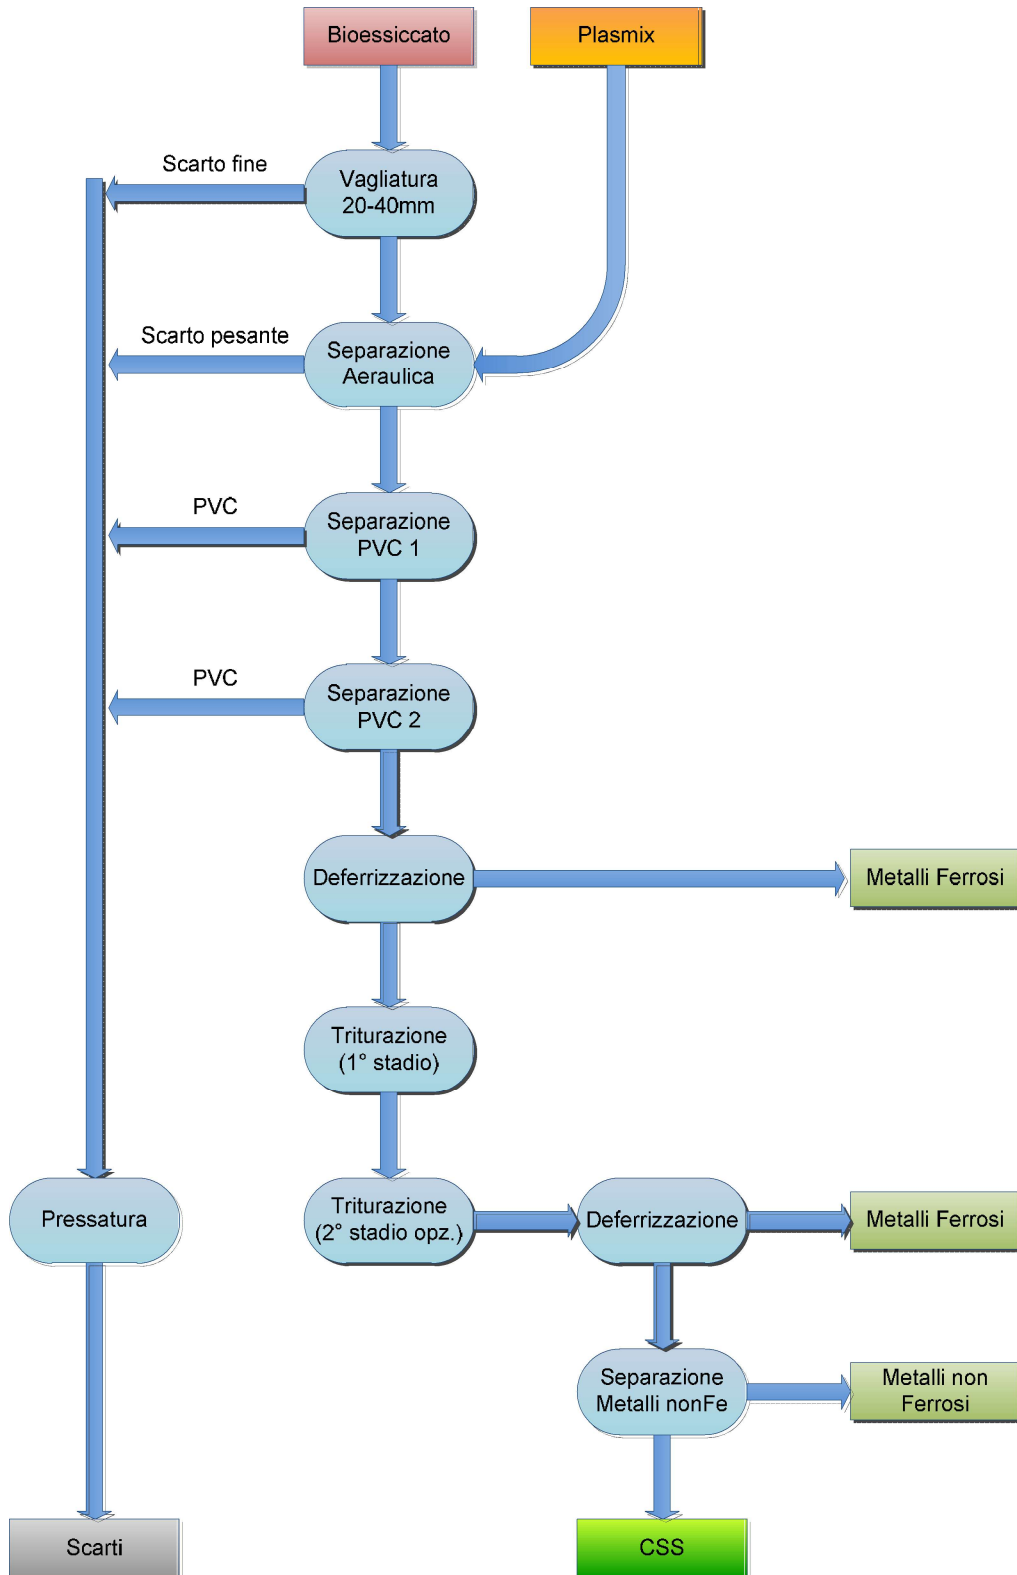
Bioessiccato

Plasmix

Scarto fine

Vagliatura 20-40mm

Scarto pesante

Separazione Aeraulica

PVC

Separazione PVC 1

PVC

Separazione PVC 2

Deferrizzazione

Metalli Ferrosi

Triturazione (1° stadio)

Pressatura

Triturazione (2° stadio opz.)

Deferrizzazione

Metalli Ferrosi

Separazione Metalli nonFe

Metalli non Ferrosi

Scarti

CSS